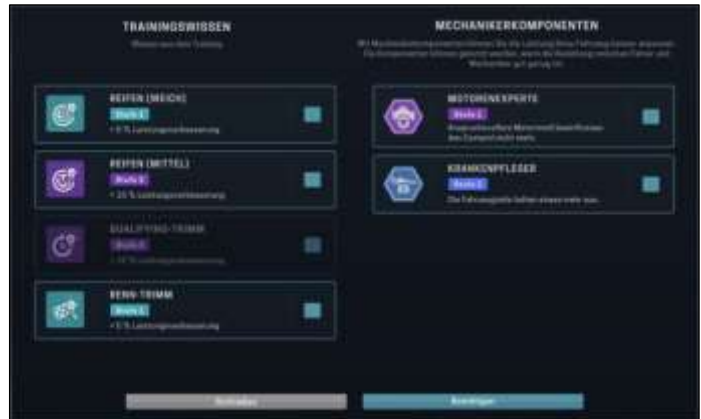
TRAININGSWISSEN

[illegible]

REIFEN (WEICH)

Stufe 1

+ 5 % Leistungsverbesserung

REIFEN (MITTEL)

Stufe 3

+ 15 % Leistungsverbesserung

QUALIFYING-TRIMM

Stufe 2

+ 10 % Leistungsverbesserung

RENN-TRIMM

Stufe 1

+ 5 % Leistungsverbesserung

MECHANIKERKOMPONENTEN

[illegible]

MOTORENEXPERTE

Stufe 2

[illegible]

KRANKENPFLEGER

Stufe 2

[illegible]

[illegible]

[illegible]